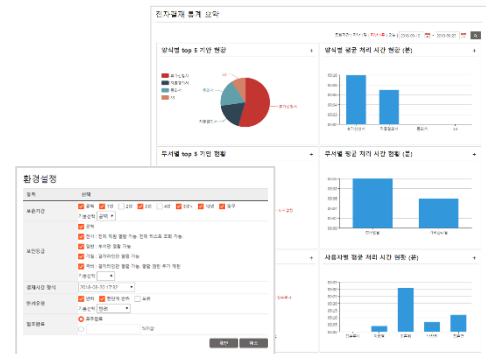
전자결재 통계 현황

방식별 top 5 기안 현황

방식별 평균 처리 시간 현황 (분)

부서별 top 5 기안 현황

부서별 평균 처리 시간 현황 (분)

사용자별 평균 처리 시간 현황 (분)

환경설정

항목

선택

보존기간

보안등급

결재시간 형식

문서유형

첨부용량

확인

취소